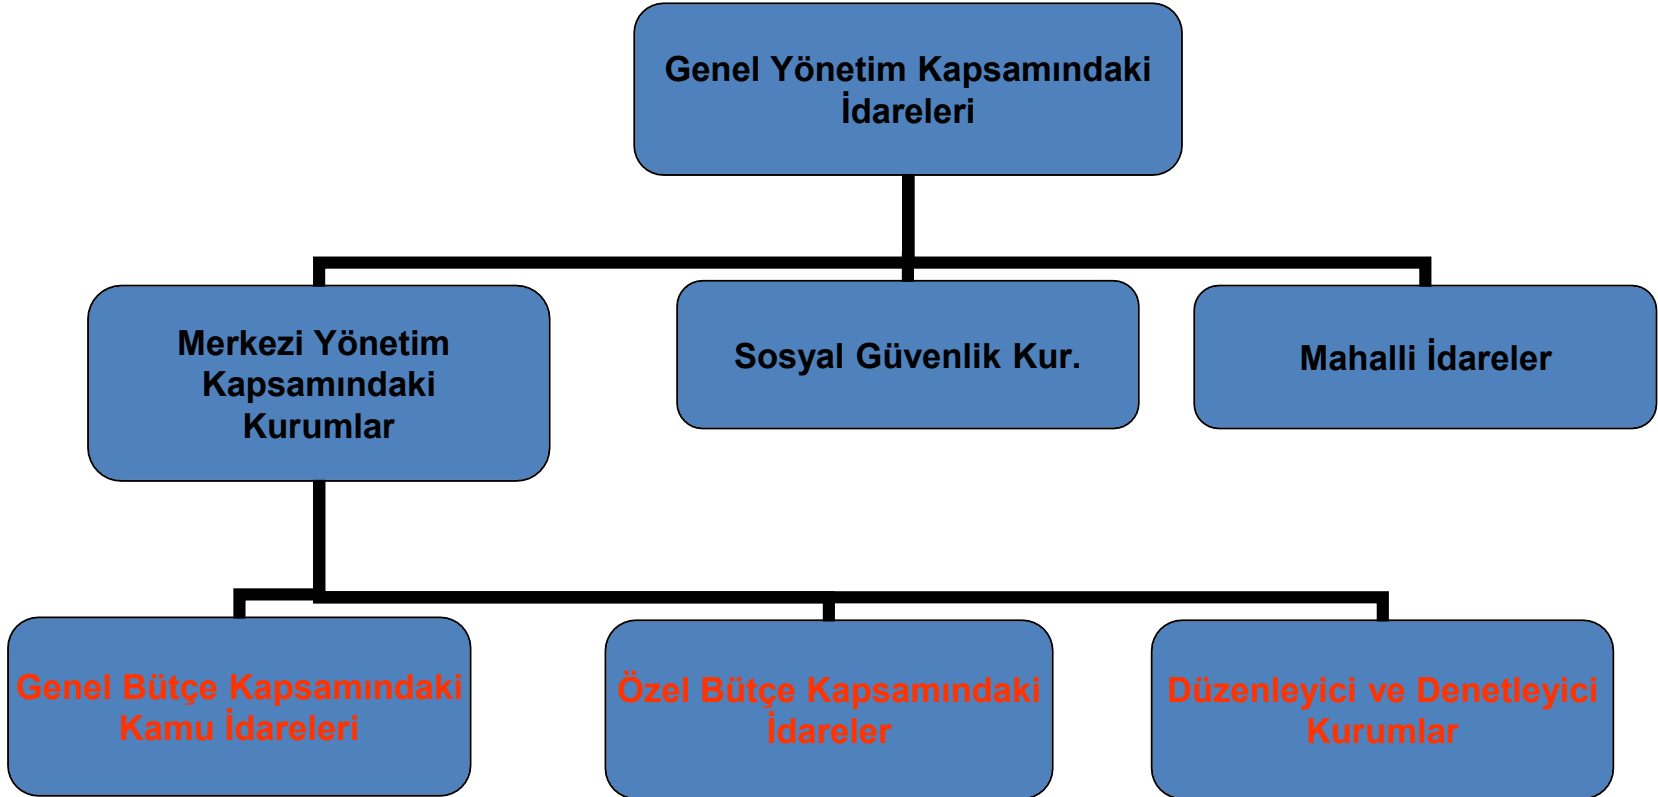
Genel Yönetim Kapsamındaki İdareleri

Merkezi Yönetim Kapsamındaki Kurumlar

Sosyal Güvenlik Kur.

Mahalli İdareler

Genel Bütçe Kapsamındaki Kamu İdareleri

Özel Bütçe Kapsamındaki İdareler

Düzenleyici ve Denetleyici Kurumlar